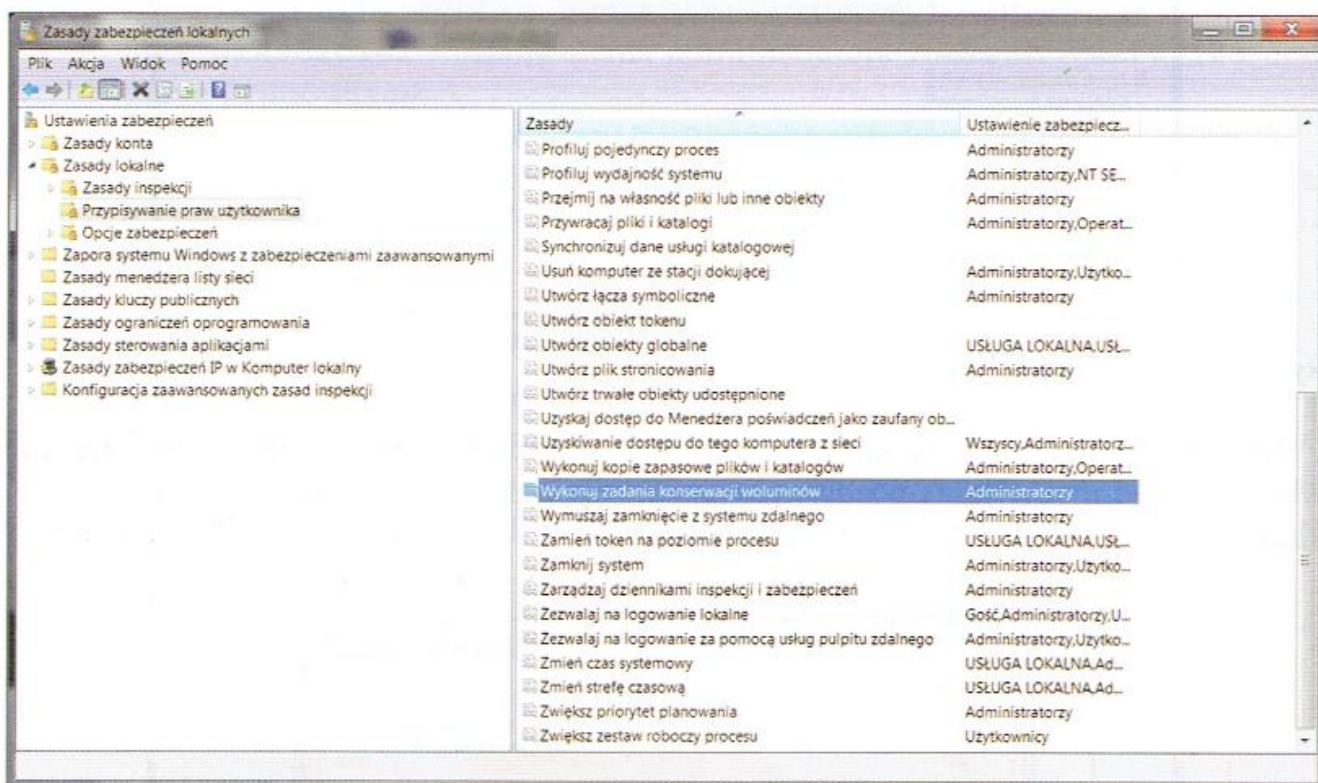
Zasady zabezpieczeń lokalnych

Plik Akcja Widok Pomoc

Ustawienia zabezpieczeń
Zasady konta
Zasady lokalne
Zasady inspekcji
Przypisywanie praw użytkownika
Opcje zabezpieczeń
Zapora systemu Windows z zabezpieczeniami zaawansowanymi
Zasady menedżera listy sieci
Zasady kluczy publicznych
Zasady ograniczeń oprogramowania
Zasady sterowania aplikacjami
Zasady zabezpieczeń IP w Komputer lokalny
Konfiguracja zaawansowanych zasad inspekcji

| Zasady | Ustawienie zabezpiecz... |
|---|---|
| Profiluj pojedynczy proces | Administratorzy |
| Profiluj wydajność systemu | Administratorzy,NT SE... |
| Przejmij na własność pliki lub inne obiekty | Administratorzy |
| Przywracaj pliki i katalogi | Administratorzy,Operat... |
| Synchronizuj dane usługi katalogowej | |
| Usuń komputer ze stacji dokującej | Administratorzy,Użytko... |
| Utwórz łącza symboliczne | Administratorzy |
| Utwórz obiekt tokenu | |
| Utwórz obiekty globalne | USŁUGA LOKALNA,USŁ... |
| Utwórz plik stronicowania | Administratorzy |
| Utwórz trwałe obiekty udostępnione | |
| Uzyskaj dostęp do Menedżera poświadczeń jako zaufany ob... | |
| Uzyskiwanie dostępu do tego komputera z sieci | Wszyscy,Administratorz... |
| Wykonuj kopie zapasowe plików i katalogów | Administratorzy,Operat... |
| Wykonuj zadania konserwacji woluminów | Administratorzy |
| Wymuszaj zamknięcie z systemu zdalnego | Administratorzy |
| Zamień token na poziomie procesu | USŁUGA LOKALNA,USŁ... |
| Zamknij system | Administratorzy,Użytko... |
| Zarządzaj dziennikami inspekcji i zabezpieczeń | Administratorzy |
| Zezwalaj na logowanie lokalne | Gość,Administratorzy,U... |
| Zezwalaj na logowanie za pomocą usług pulpitu zdalnego | Administratorzy,Użytko... |
| Zmień czas systemowy | USŁUGA LOKALNA,Ad... |
| Zmień strefę czasową | USŁUGA LOKALNA,Ad... |
| Zwiększ priorytet planowania | Administratorzy |
| Zwiększ zestaw roboczy procesu | Użytkownicy |